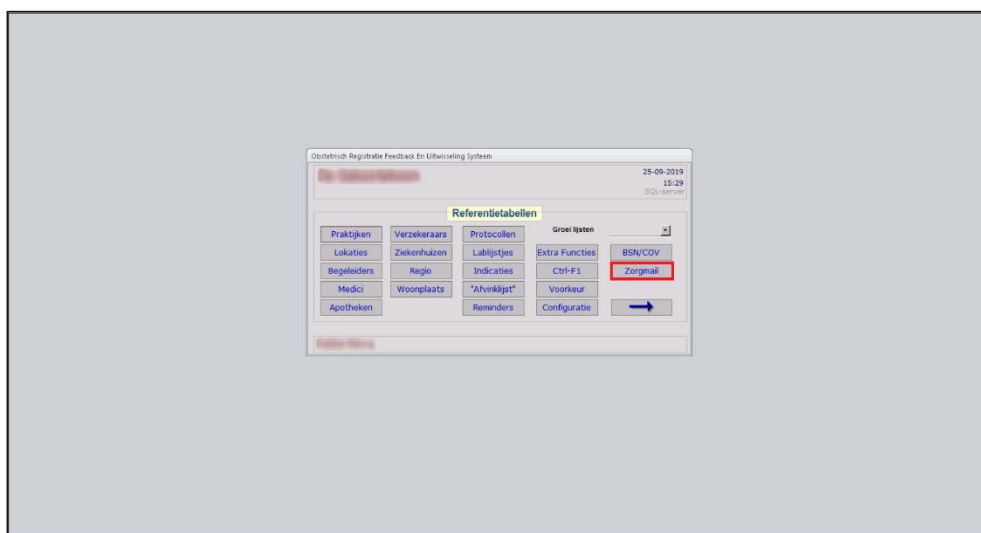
Obstetrisch Registratie Feedback En Uitwisseling Systeem

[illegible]

25-09-2019
15:29
SQL-server

Referentietabellen

Praktijken
Verzekeraars
Protocollen
Groei lijsten
Lokaties
Ziekenhuizen
Lablijstjes
Extra Functies
BSN/COV
Begeleiders
Regio
Indicaties
Ctrl-F1
Zorgmail
Medici
Woonplaats
"Afvinklijst"
Voorkeur
Apotheken
Reminders
Configuratie

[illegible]